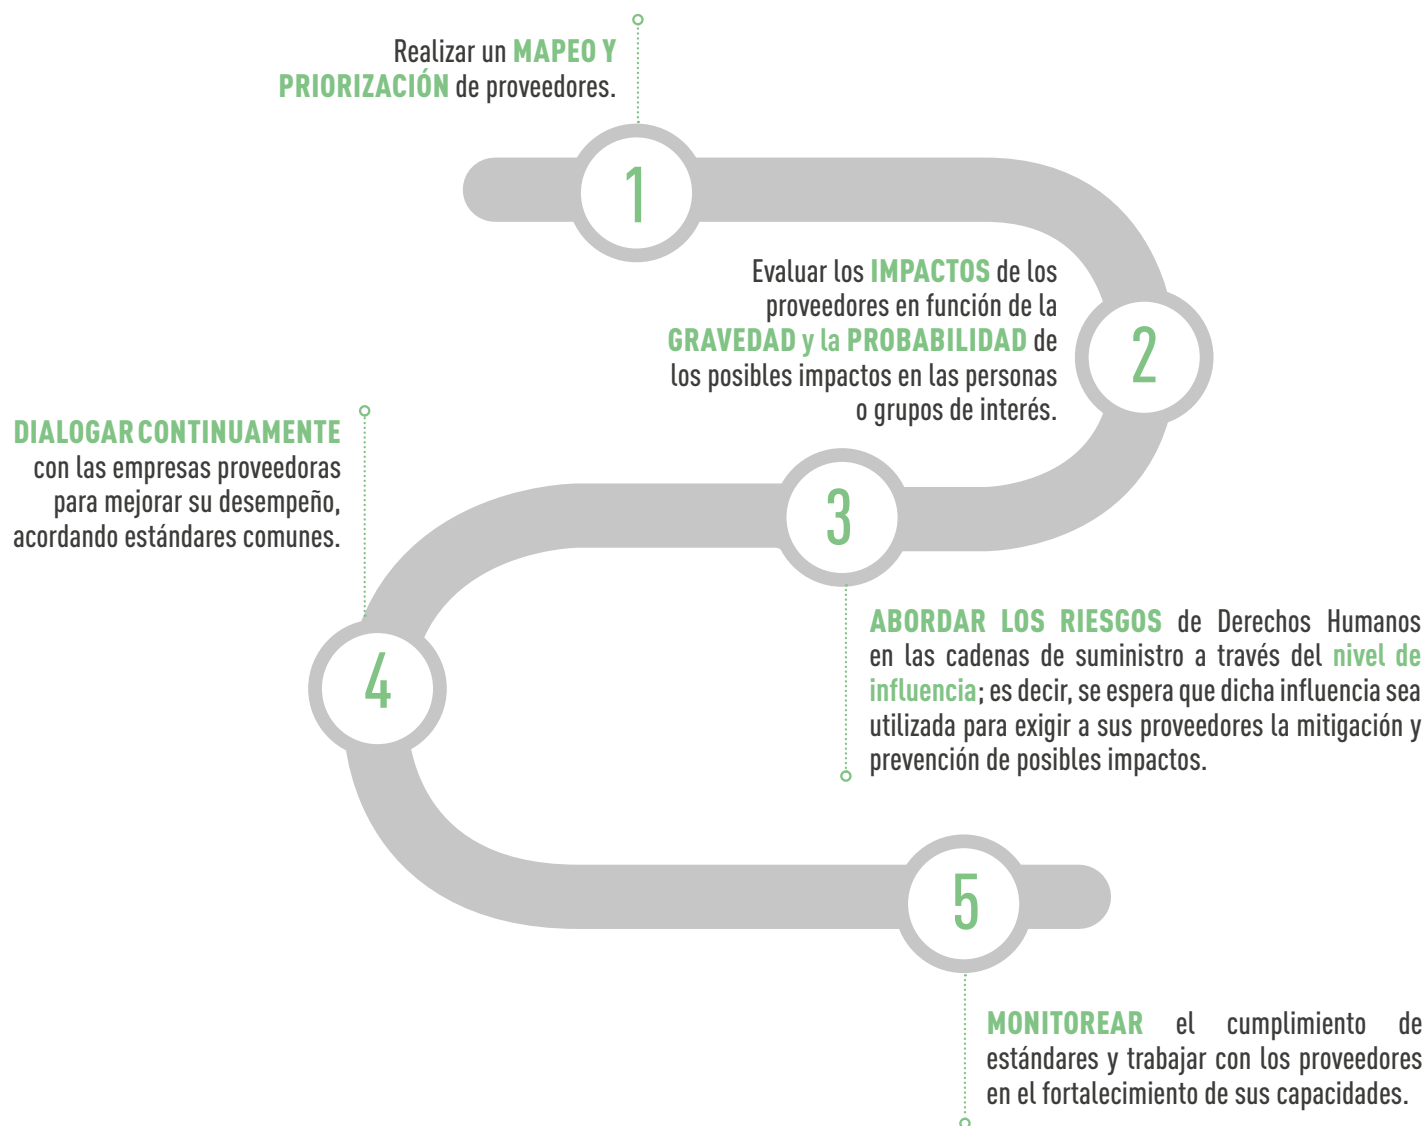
Realizar un MAPEO Y PRIORIZACIÓN de proveedores.

1

Evaluar los IMPACTOS de los proveedores en función de la GRAVEDAD y la PROBABILIDAD de los posibles impactos en las personas o grupos de interés.

2

DIALOGAR CONTINUAMENTE con las empresas proveedoras para mejorar su desempeño, acordando estándares comunes.

3

ABORDAR LOS RIESGOS de Derechos Humanos en las cadenas de suministro a través del nivel de influencia; es decir, se espera que dicha influencia sea utilizada para exigir a sus proveedores la mitigación y prevención de posibles impactos.

4

5

MONITOREAR el cumplimiento de estándares y trabajar con los proveedores en el fortalecimiento de sus capacidades.